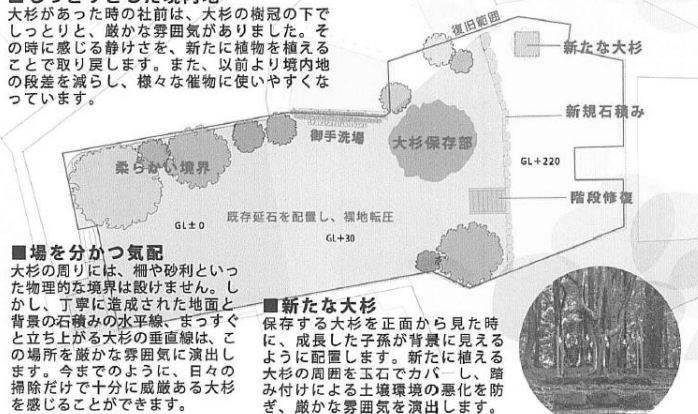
■しっとりとした境内地
大杉があった時の社前は、大杉の樹冠の下でしっとりと、厳かな雰囲気がありました。その時に感じる静けさを、新たに植物を植えることで取り戻します。また、以前より境内地の段差を減らし、様々な催物に使いやすくなっています。

復旧範囲

新たな大杉

新規石積み

御手洗場

大杉保存部

柔らかい境界

GL+220

階段修復

既存延石を配置し、襖地転圧

GL±0

GL+30

■場を分かつ気配
大杉の周りには、柵や砂利といった物理的な境界は設けません。しかし、丁寧に造成された地面と背景の石積みの水平線、まっすぐと立ち上がる大杉の垂直線は、この場所を厳かな雰囲気に演出します。今までのように、日々の掃除だけで十分に威厳ある大杉を感じることができます。

■新たな大杉
保存する大杉を正面から見た時に、成長した子孫が背景に見えるように配置します。新たに植える大杉の周囲を玉石でカバーし、踏み付けによる土壌環境の悪化を防ぎ、厳かな雰囲気を演出します。